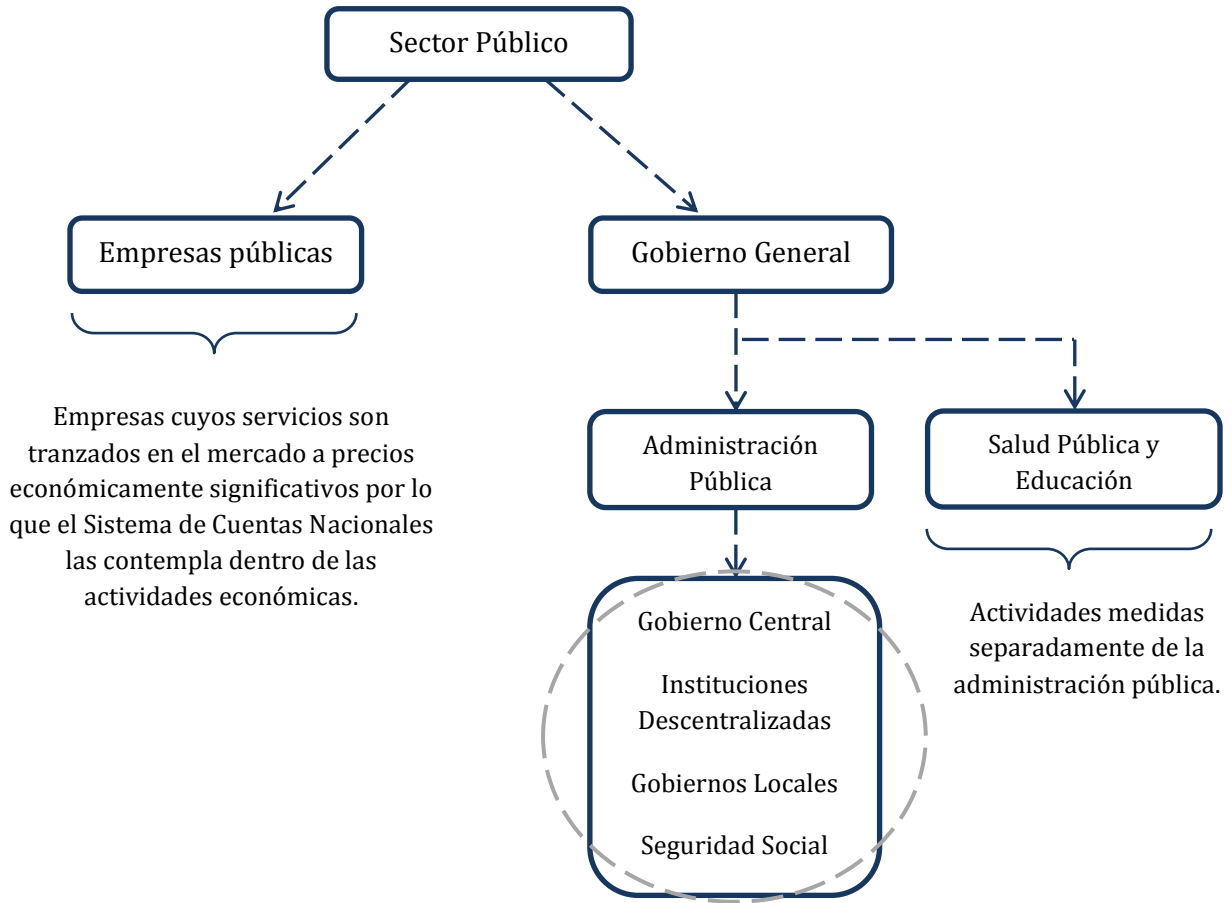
Sector Público

Empresas públicas

Gobierno General

Empresas cuyos servicios son tranzados en el mercado a precios económicamente significativos por lo que el Sistema de Cuentas Nacionales las contempla dentro de las actividades económicas.

Administración Pública

Salud Pública y Educación

Gobierno Central

Instituciones Descentralizadas

Gobiernos Locales

Seguridad Social

Actividades medidas separadamente de la administración pública.